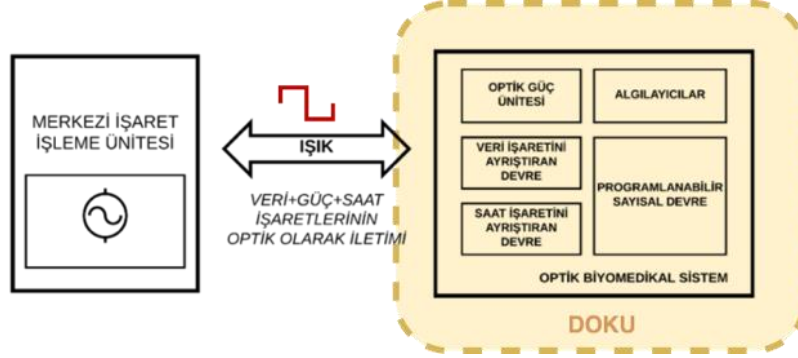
MERKEZİ İŞARET İŞLEME ÜNİTESİ

IŞIK

VERİ+GÜÇ+SAAT İŞARETLERİNİN OPTİK OLARAK İLETİMİ

OPTİK GÜÇ ÜNİTESİ

ALGILAYICILAR

VERİ İŞARETİNİ AYRIŞTIRAN DEVRE

PROGRAMLANABİLİR SAYISAL DEVRE

SAAT İŞARETİNİ AYRIŞTIRAN DEVRE

OPTİK BİYOMEDİKAL SİSTEM

DOKU